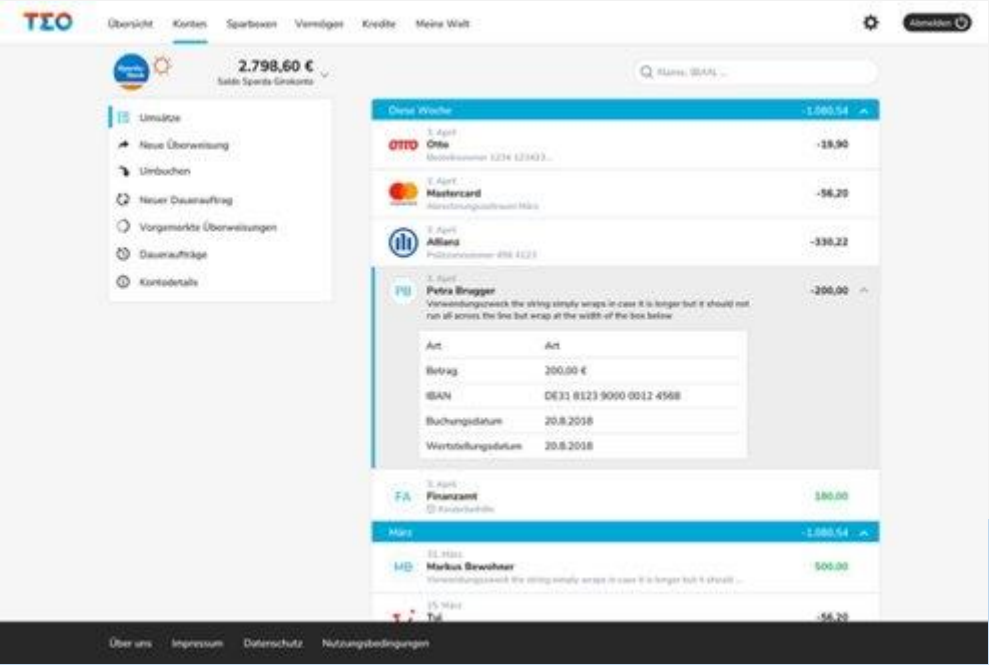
TEO Übersicht Konten Sparboxen Vermögen Kredite Meine Welt

Abmelden

Sparda-Bank

2.798,60 €
Saldo Sparda-Girokonto

Q Name, IBAN ...

Umsätze
Neue Überweisung
Umbuchen
Neuer Dauerauftrag
Vorgemerkte Überweisungen
Daueraufträge
Kontodetails

Diese Woche -1.080,54

3. April
OTTO Otto
Bestellnummer 1234 123423... -19,90

3. April
Mastercard
Abrechnungszeitraum März -56,20

3. April
Allianz
Policennummer 456 4123 -330,22

3. April
PB Petra Brugger -200,00
Verwendungszweck the string simply wraps in case it is longer but it should not run all across the line but wrap at the width of the box below

| Art | Art |
|---|---|
| Betrag | 200,00 € |
| IBAN | DE31 8123 9000 0012 4568 |
| Buchungsdatum | 20.8.2018 |
| Wertstellungsdatum | 20.8.2018 |

3. April
FA Finanzamt 180,00
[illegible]

März -1.080,54

31. März
MB Markus Bewohner 500,00
Verwendungszweck the string simply wraps in case it is longer but it should ...

25. März
Tui -56,20

Über uns Impressum Datenschutz Nutzungsbedingungen